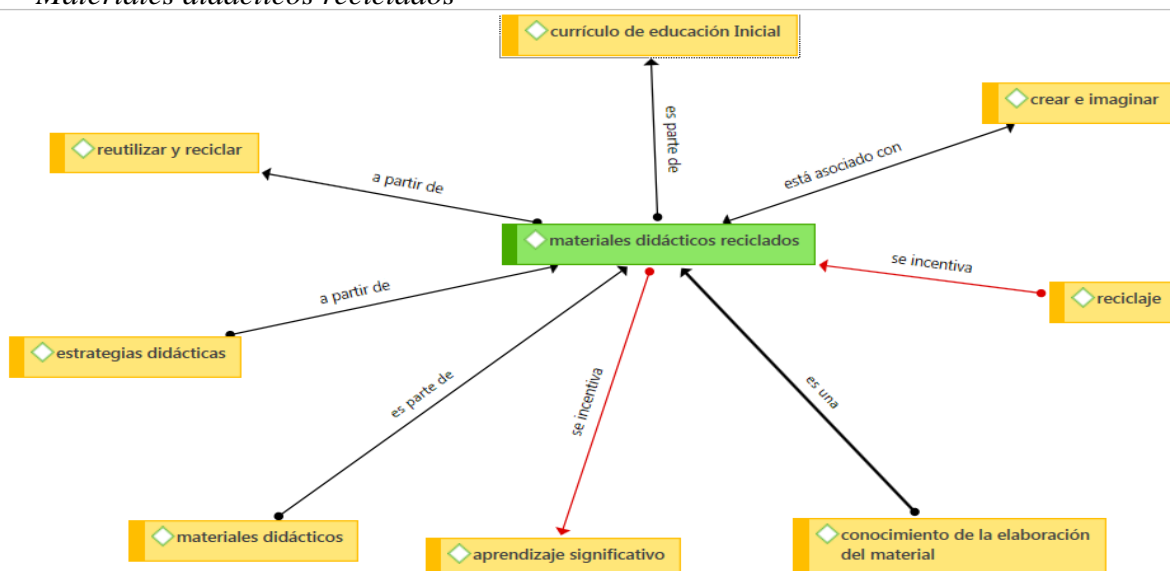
Materiales didácticos reciclados

currículo de educación Inicial

es parte de

crear e imaginar

está asociado con

reutilizar y reciclar

a partir de

materiales didácticos reciclados

se incentiva

reciclaje

a partir de

estrategias didácticas

es parte de

se incentiva

es una

materiales didácticos

aprendizaje significativo

conocimiento de la elaboración del material